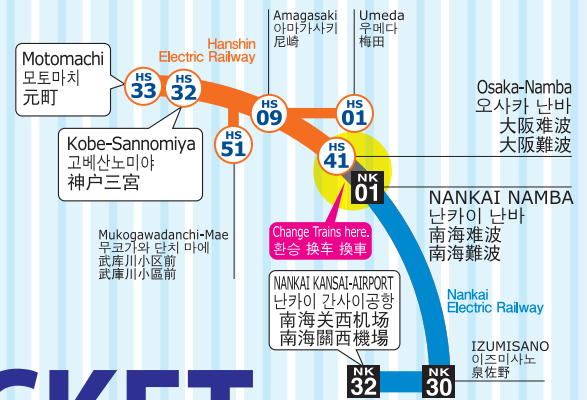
Motomachi
모토마치
元町

HS 33

HS 32

Hanshin Electric Railway

Amagasaki
아마가사키
尼崎

Umeda
우메다
梅田

HS 09

HS 01

Osaka-Namba
오사카 난바
大阪难波
大阪難波

Kobe-Sannomiya
고베산노미야
神户三宫

HS 51

HS 41

NK 01

NANKAI NAMBA
난카이 난바
南海难波
南海難波

Change Trains here.
환승 换车 換車

Mukogawadanchi-Mae
무코가와 단치 마에
武库川小区前
武庫川小區前

NANKAI KANSAI-AIRPORT
난카이 간사이공항
南海关西机场
南海關西機場

Nankai Electric Railway

IZUMISANO
이즈미사노
泉佐野

NK 32

NK 30